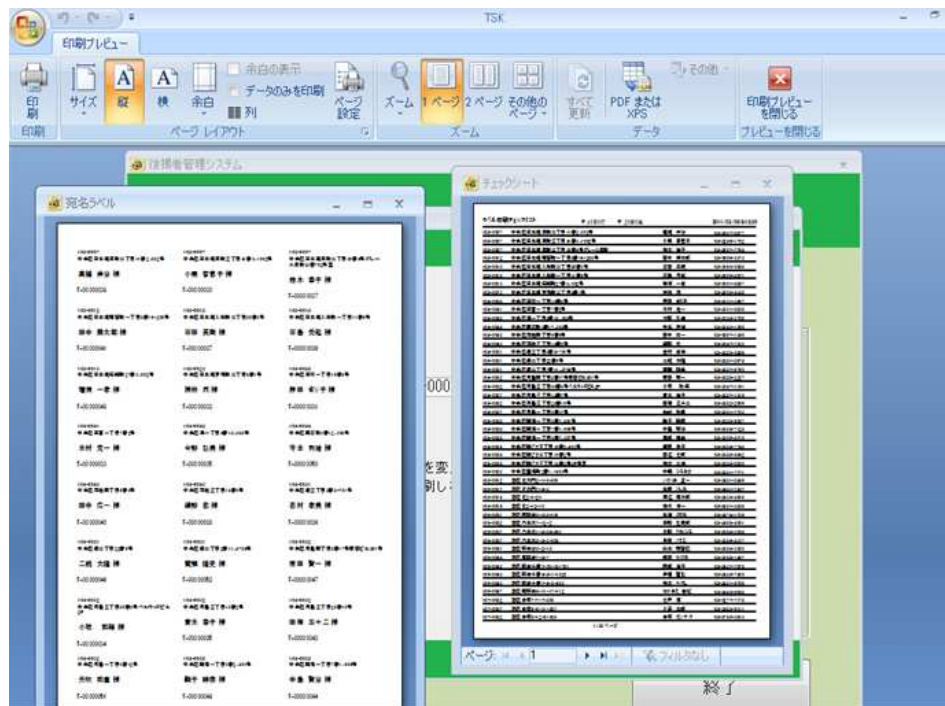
TSK

印刷プレビュー

印刷
サイズ
縦
横
余白
余白の表示
データのみを印刷
列
ページ設定
ページ レイアウト
印刷
ズーム
1 ページ
2 ページ
その他のページ
ズーム
すべて更新
PDF または XPS
その他
データ
印刷プレビューを閉じる
プレビューを閉じる

住民情報管理システム

宛名ラベル

チェックシート

000
を変
刷し

ページ: 1
フィルタなし

終了